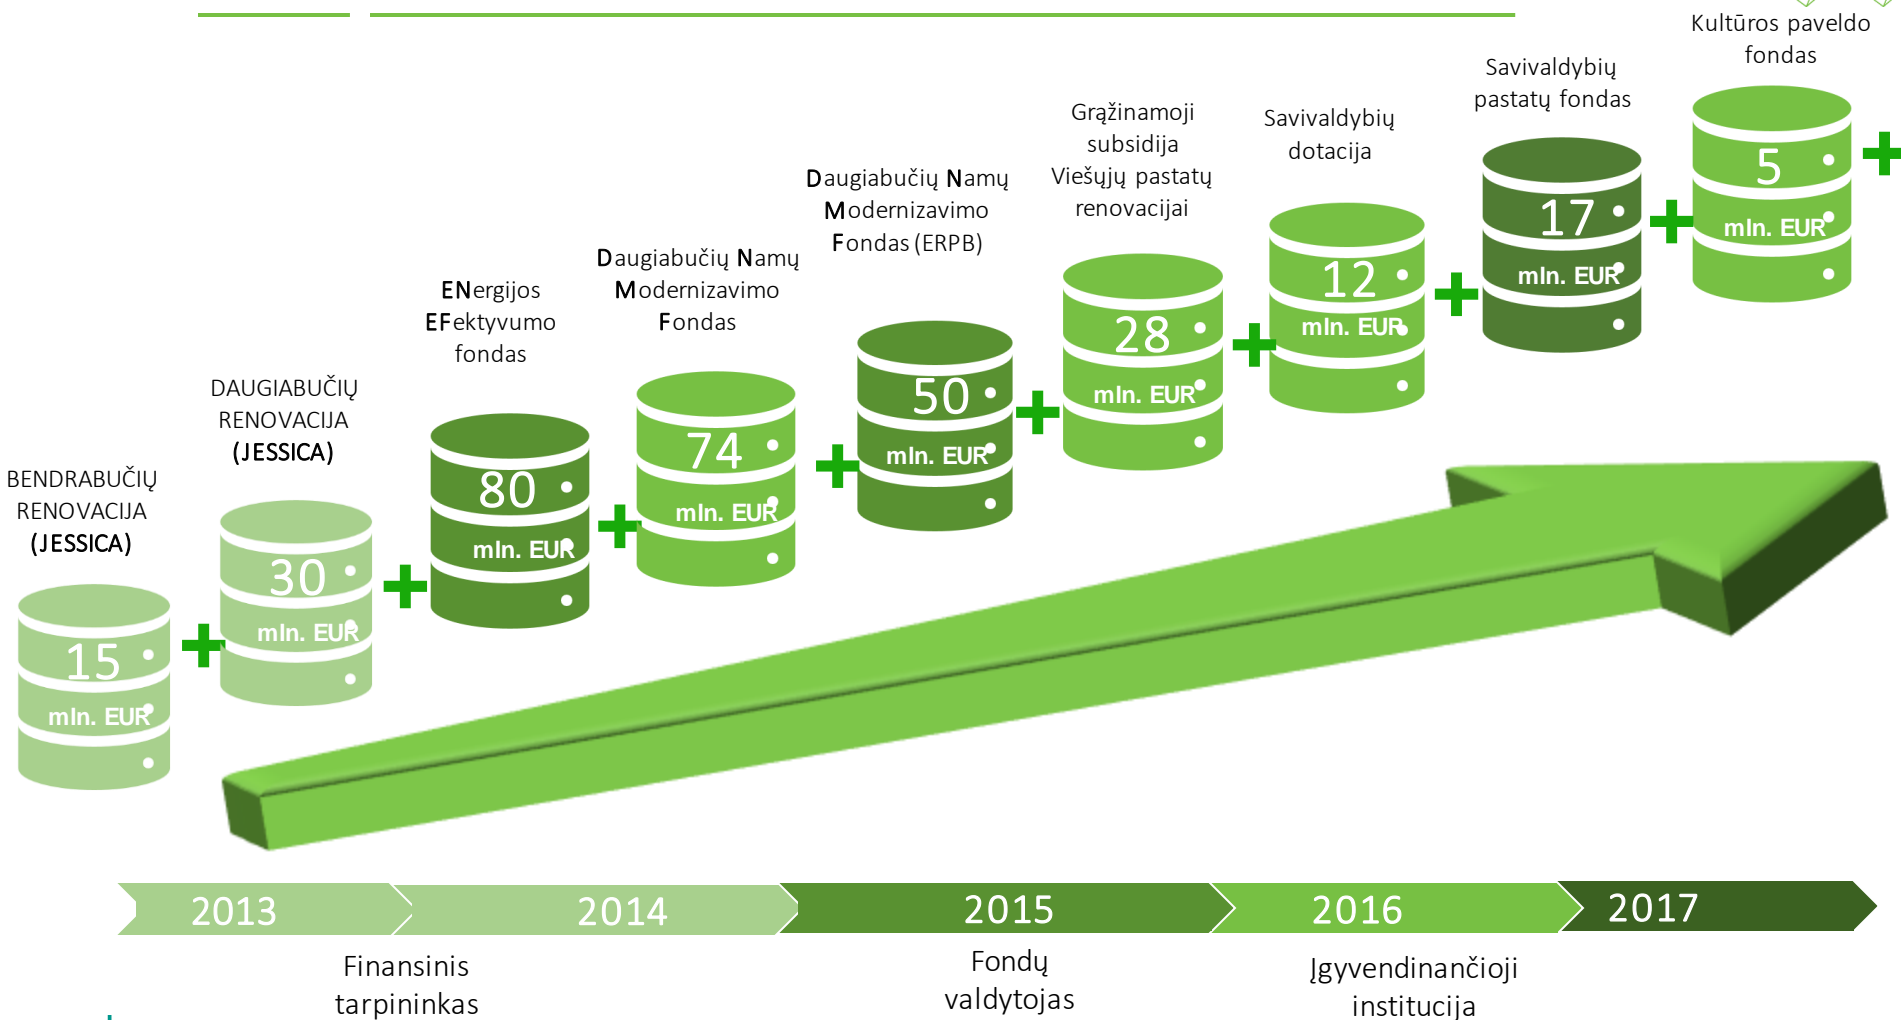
BENDRABUČIŲ RENOVACIJA (JESSICA)

15 mln. EUR

DAUGIABUČIŲ RENOVACIJA (JESSICA)

30 mln. EUR

ENergijos EFektyvumo fondas

80 mln. EUR

Daugiabučių Namų Modernizavimo Fondas

74 mln. EUR

Daugiabučių Namų Modernizavimo Fondas (ERPB)

50 mln. EUR

Grąžinamoji subsidija Viešųjų pastatų renovacijai

28 mln. EUR

Savivaldybių dotacija

12 mln. EUR

Savivaldybių pastatų fondas

17 mln. EUR

Kultūros paveldo fondas

5 mln. EUR

2013
2014
2015
2016
2017

Finansinis tarpininkas

Fondų valdytojas

Įgyvendinančioji institucija